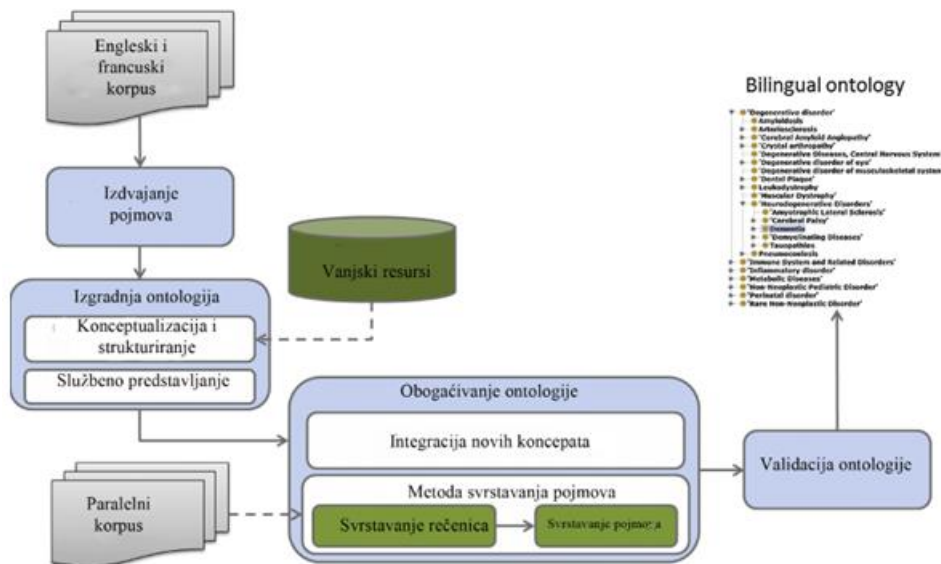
Engleski i francuski korpus

Izdvajanje pojmova

Vanjski resursi

Izgradnja ontologija

Konceptualizacija i strukturiranje

Službeno predstavljanje

Obogaćivanje ontologije

Integracija novih koncepata

Metoda svrstavanja pojmova

Paralelni korpus

Svrstavanje rečenica

Svrstavanje pojmova

Validacija ontologije

Bilingual ontology

"Degenerative disorder"
Amyloidosis
Arteriosclerosis
"Cerebral Amyloid Angiopathy"
"Crystal arthropathy"
"Degenerative Diseases, Central Nervous System"
"Degenerative disorder of eye"
"Degenerative disorder of musculoskeletal system"
"Dental Plaque"
Leukodystrophy
"Muscular Dystrophy"
"Neurodegenerative Disorders"
"Amyotrophic Lateral Sclerosis"
"Cerebral Palsy"
Dementia
"Demyelinating Diseases"
Tauopathies
Pneumoconiosis
"Immune System and Related Disorders"
"Inflammatory disorder"
"Metabolic Diseases"
"Non-Neoplastic Pediatric Disorder"
"Perinatal disorder"
"Rare Non-Neoplastic Disorder"